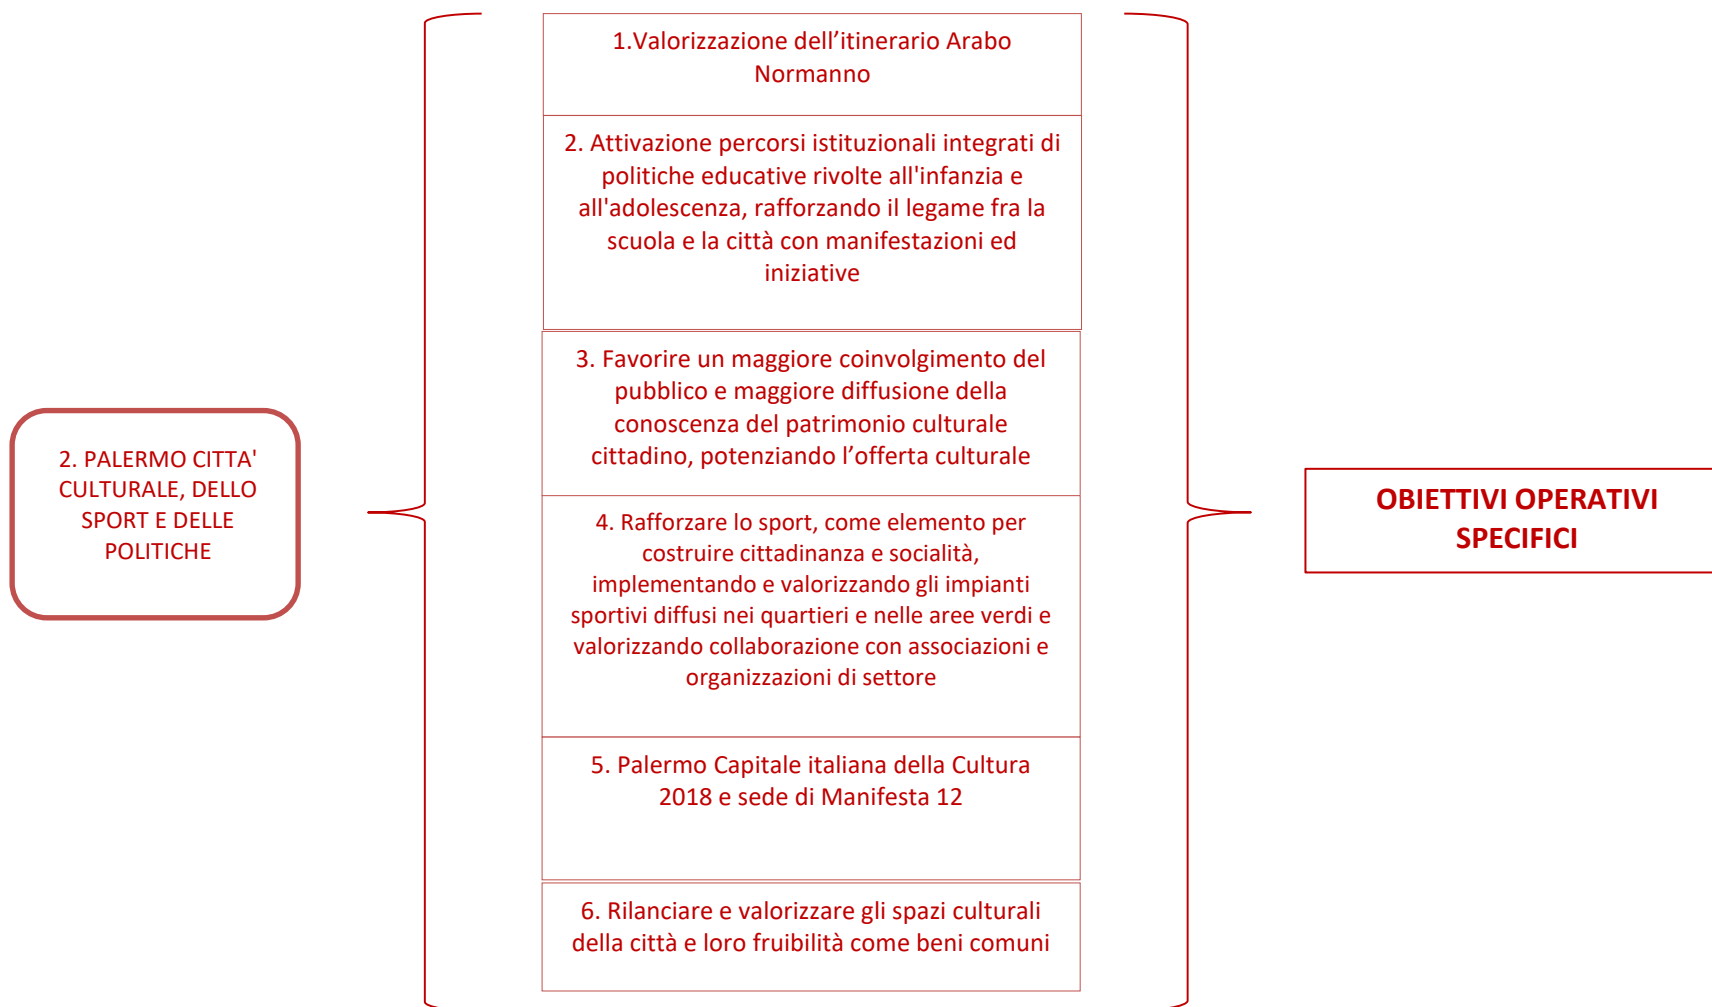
2. PALERMO CITTA' CULTURALE, DELLO SPORT E DELLE POLITICHE

1.Valorizzazione dell’itinerario Arabo Normanno

2. Attivazione percorsi istituzionali integrati di politiche educative rivolte all'infanzia e all'adolescenza, rafforzando il legame fra la scuola e la città con manifestazioni ed iniziative

3. Favorire un maggiore coinvolgimento del pubblico e maggiore diffusione della conoscenza del patrimonio culturale cittadino, potenziando l’offerta culturale

4. Rafforzare lo sport, come elemento per costruire cittadinanza e socialità, implementando e valorizzando gli impianti sportivi diffusi nei quartieri e nelle aree verdi e valorizzando collaborazione con associazioni e organizzazioni di settore

5. Palermo Capitale italiana della Cultura 2018 e sede di Manifesta 12

6. Rilanciare e valorizzare gli spazi culturali della città e loro fruibilità come beni comuni

OBIETTIVI OPERATIVI SPECIFICI